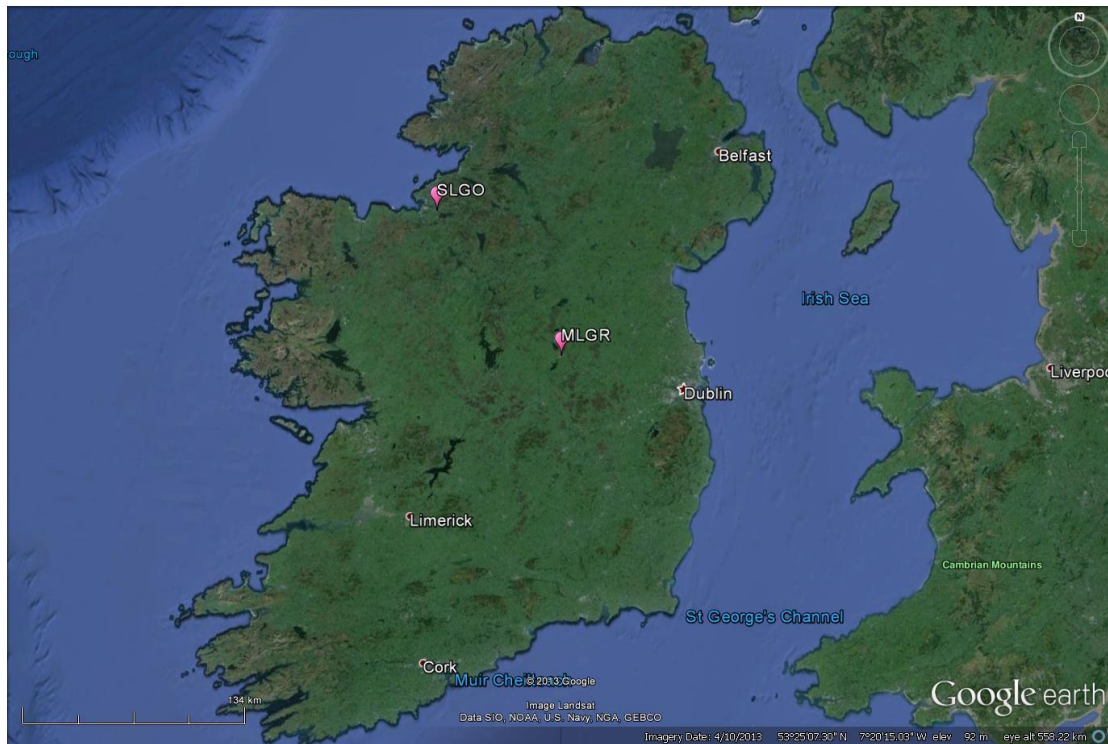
ough

N

Belfast

SLGO

Irish Sea

MLGR

Liverpo

Dublin

Limerick

Cambrian Mountains

St George's Channel

Cork

Muir Che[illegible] © 2013 Google

Google earth

134 km

Image Landsat
Data SIO, NOAA, U.S. Navy, NGA, GEBCO

Imagery Date: 4/10/2013 53°25'07.30" N 7°20'15.03" W elev 92 m eye alt 558.22 km